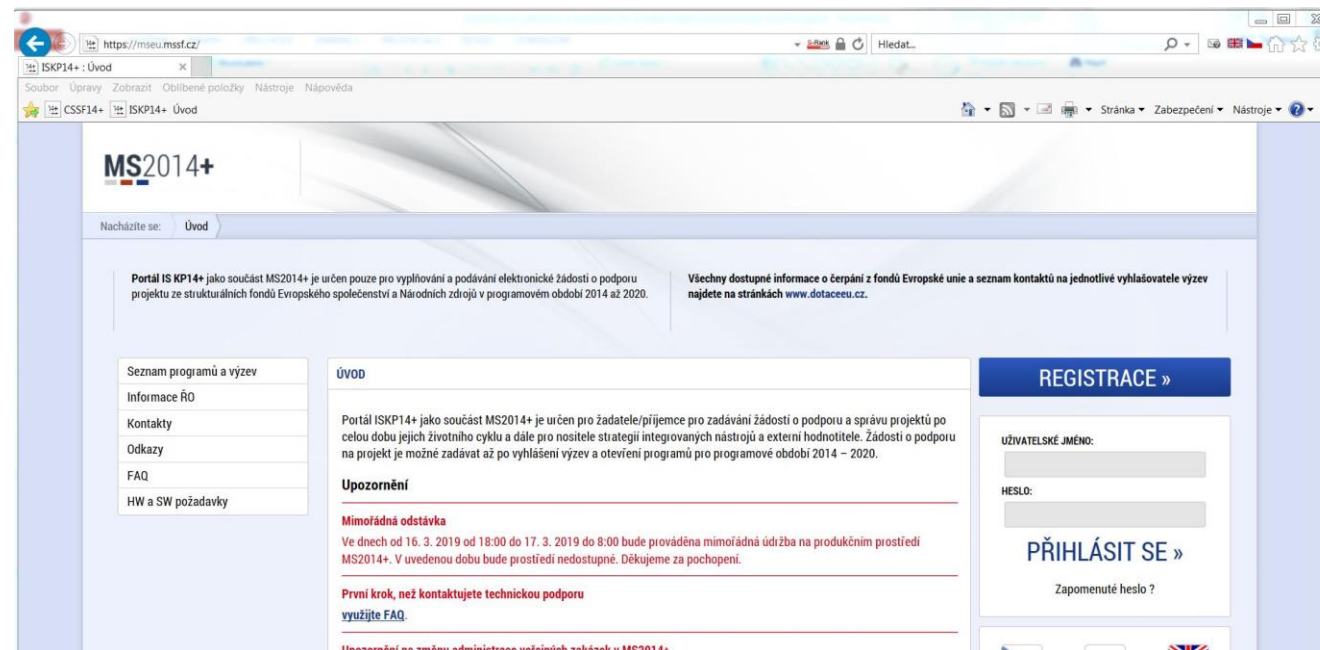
https://mseu.mssf.cz/

Hledat...

ISKP14+ : Úvod

Soubor Úpravy Zobrazit Oblíbené položky Nástroje Nápověda

CSSF14+ ISKP14+ Úvod

Stránka ▾ Zabezpečení ▾ Nástroje ▾

MS2014+

Nacházíte se: Úvod

**Portál IS KP14+** jako součást MS2014+ je určen pouze pro vyplňování a podávání elektronické žádosti o podporu projektu ze strukturálních fondů Evropského společenství a Národních zdrojů v programovém období 2014 až 2020.

Všechny dostupné informace o čerpání z fondů Evropské unie a seznam kontaktů na jednotlivé vyhlašovatele výzev najdete na stránkách www.dotaceeu.cz.

Seznam programů a výzev
Informace ŘO
Kontakty
Odkazy
FAQ
HW a SW požadavky

ÚVOD

Portál ISKP14+ jako součást MS2014+ je určen pro žadatele/příjemce pro zadávání žádostí o podporu a správu projektů po celou dobu jejich životního cyklu a dále pro nositele strategií integrovaných nástrojů a externí hodnotitele. Žádosti o podporu na projekt je možné zadávat až po vyhlášení výzev a otevření programů pro programové období 2014 – 2020.

Upozornění

Mimořádná odstávka

Ve dnech od 16. 3. 2019 od 18:00 do 17. 3. 2019 do 8:00 bude prováděna mimořádná údržba na produkčním prostředí MS2014+. V uvedenou dobu bude prostředí nedostupné. Děkujeme za pochopení.

První krok, než kontaktujete technickou podporu

využijte FAQ.

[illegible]

REGISTRACE »

UŽIVATELSKÉ JMÉNO:

HESLO:

PŘIHLÁSIT SE »

Zapomenuté heslo ?